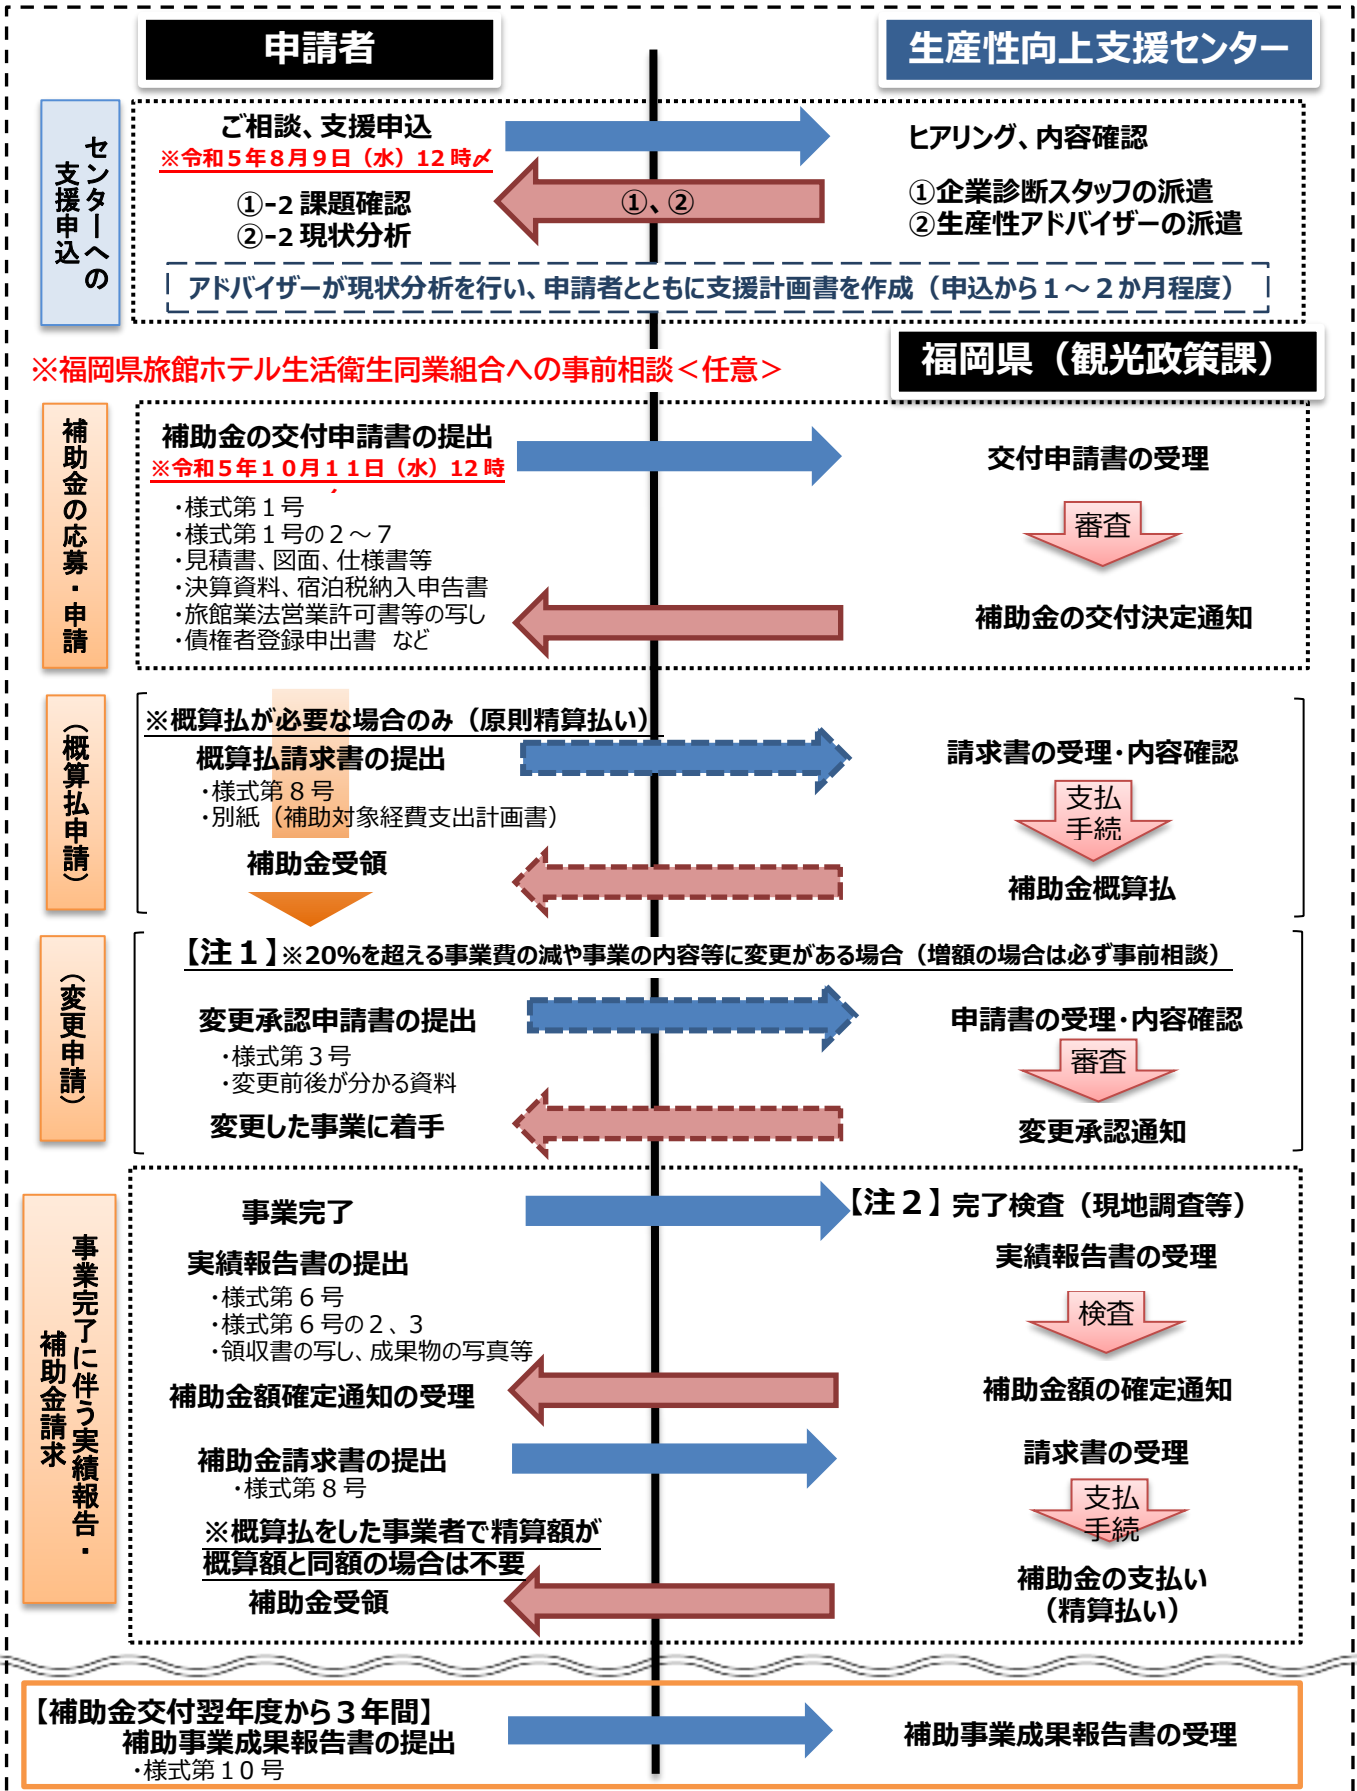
申請者

生産性向上支援センター

センターへの支援申込

ご相談、支援申込
※令和５年８月９日（水）12時〆

ヒアリング、内容確認

①、②

①-2 課題確認
②-2 現状分析

①企業診断スタッフの派遣
②生産性アドバイザーの派遣

アドバイザーが現状分析を行い、申請者とともに支援計画書を作成（申込から１～２か月程度）

※福岡県旅館ホテル生活衛生同業組合への事前相談＜任意＞

福岡県（観光政策課）

補助金の応募・申請

補助金の交付申請書の提出
※令和５年１０月１１日（水）12時

交付申請書の受理

・様式第１号
・様式第１号の２～７
・見積書、図面、仕様書等
・決算資料、宿泊税納入申告書
・旅館業法営業許可書等の写し
・債権者登録申出書　など

審査

補助金の交付決定通知

（概算払申請）

※概算払が必要な場合のみ（原則精算払い）

概算払請求書の提出
・様式第８号
・別紙（補助対象経費支出計画書）

請求書の受理・内容確認

支払手続

補助金受領

補助金概算払

（変更申請）

【注１】※20%を超える事業費の減や事業の内容等に変更がある場合（増額の場合は必ず事前相談）

変更承認申請書の提出
・様式第３号
・変更前後が分かる資料

申請書の受理・内容確認

審査

変更した事業に着手

変更承認通知

事業完了に伴う実績報告・補助金請求

事業完了

【注２】完了検査（現地調査等）

実績報告書の提出
・様式第６号
・様式第６号の２、３
・領収書の写し、成果物の写真等

実績報告書の受理

検査

補助金額確定通知の受理

補助金額の確定通知

補助金請求書の提出
・様式第８号

請求書の受理

支払手続

※概算払をした事業者で精算額が概算額と同額の場合は不要

補助金受領

補助金の支払い（精算払い）

【補助金交付翌年度から３年間】
補助事業成果報告書の提出
・様式第１０号

補助事業成果報告書の受理